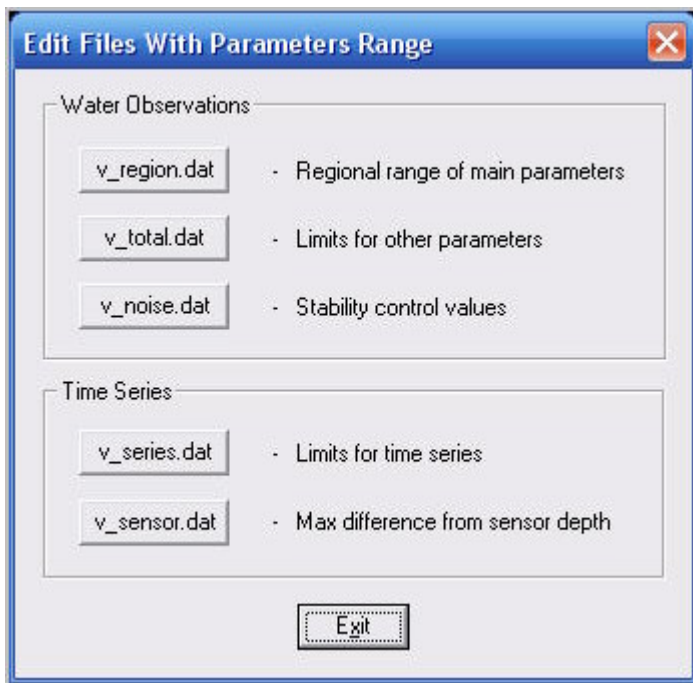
Edit Files With Parameters Range

Water Observations

v_region.dat - Regional range of main parameters

v_total.dat - Limits for other parameters

v_noise.dat - Stability control values

Time Series

v_series.dat - Limits for time series

v_sensor.dat - Max difference from sensor depth

Exit